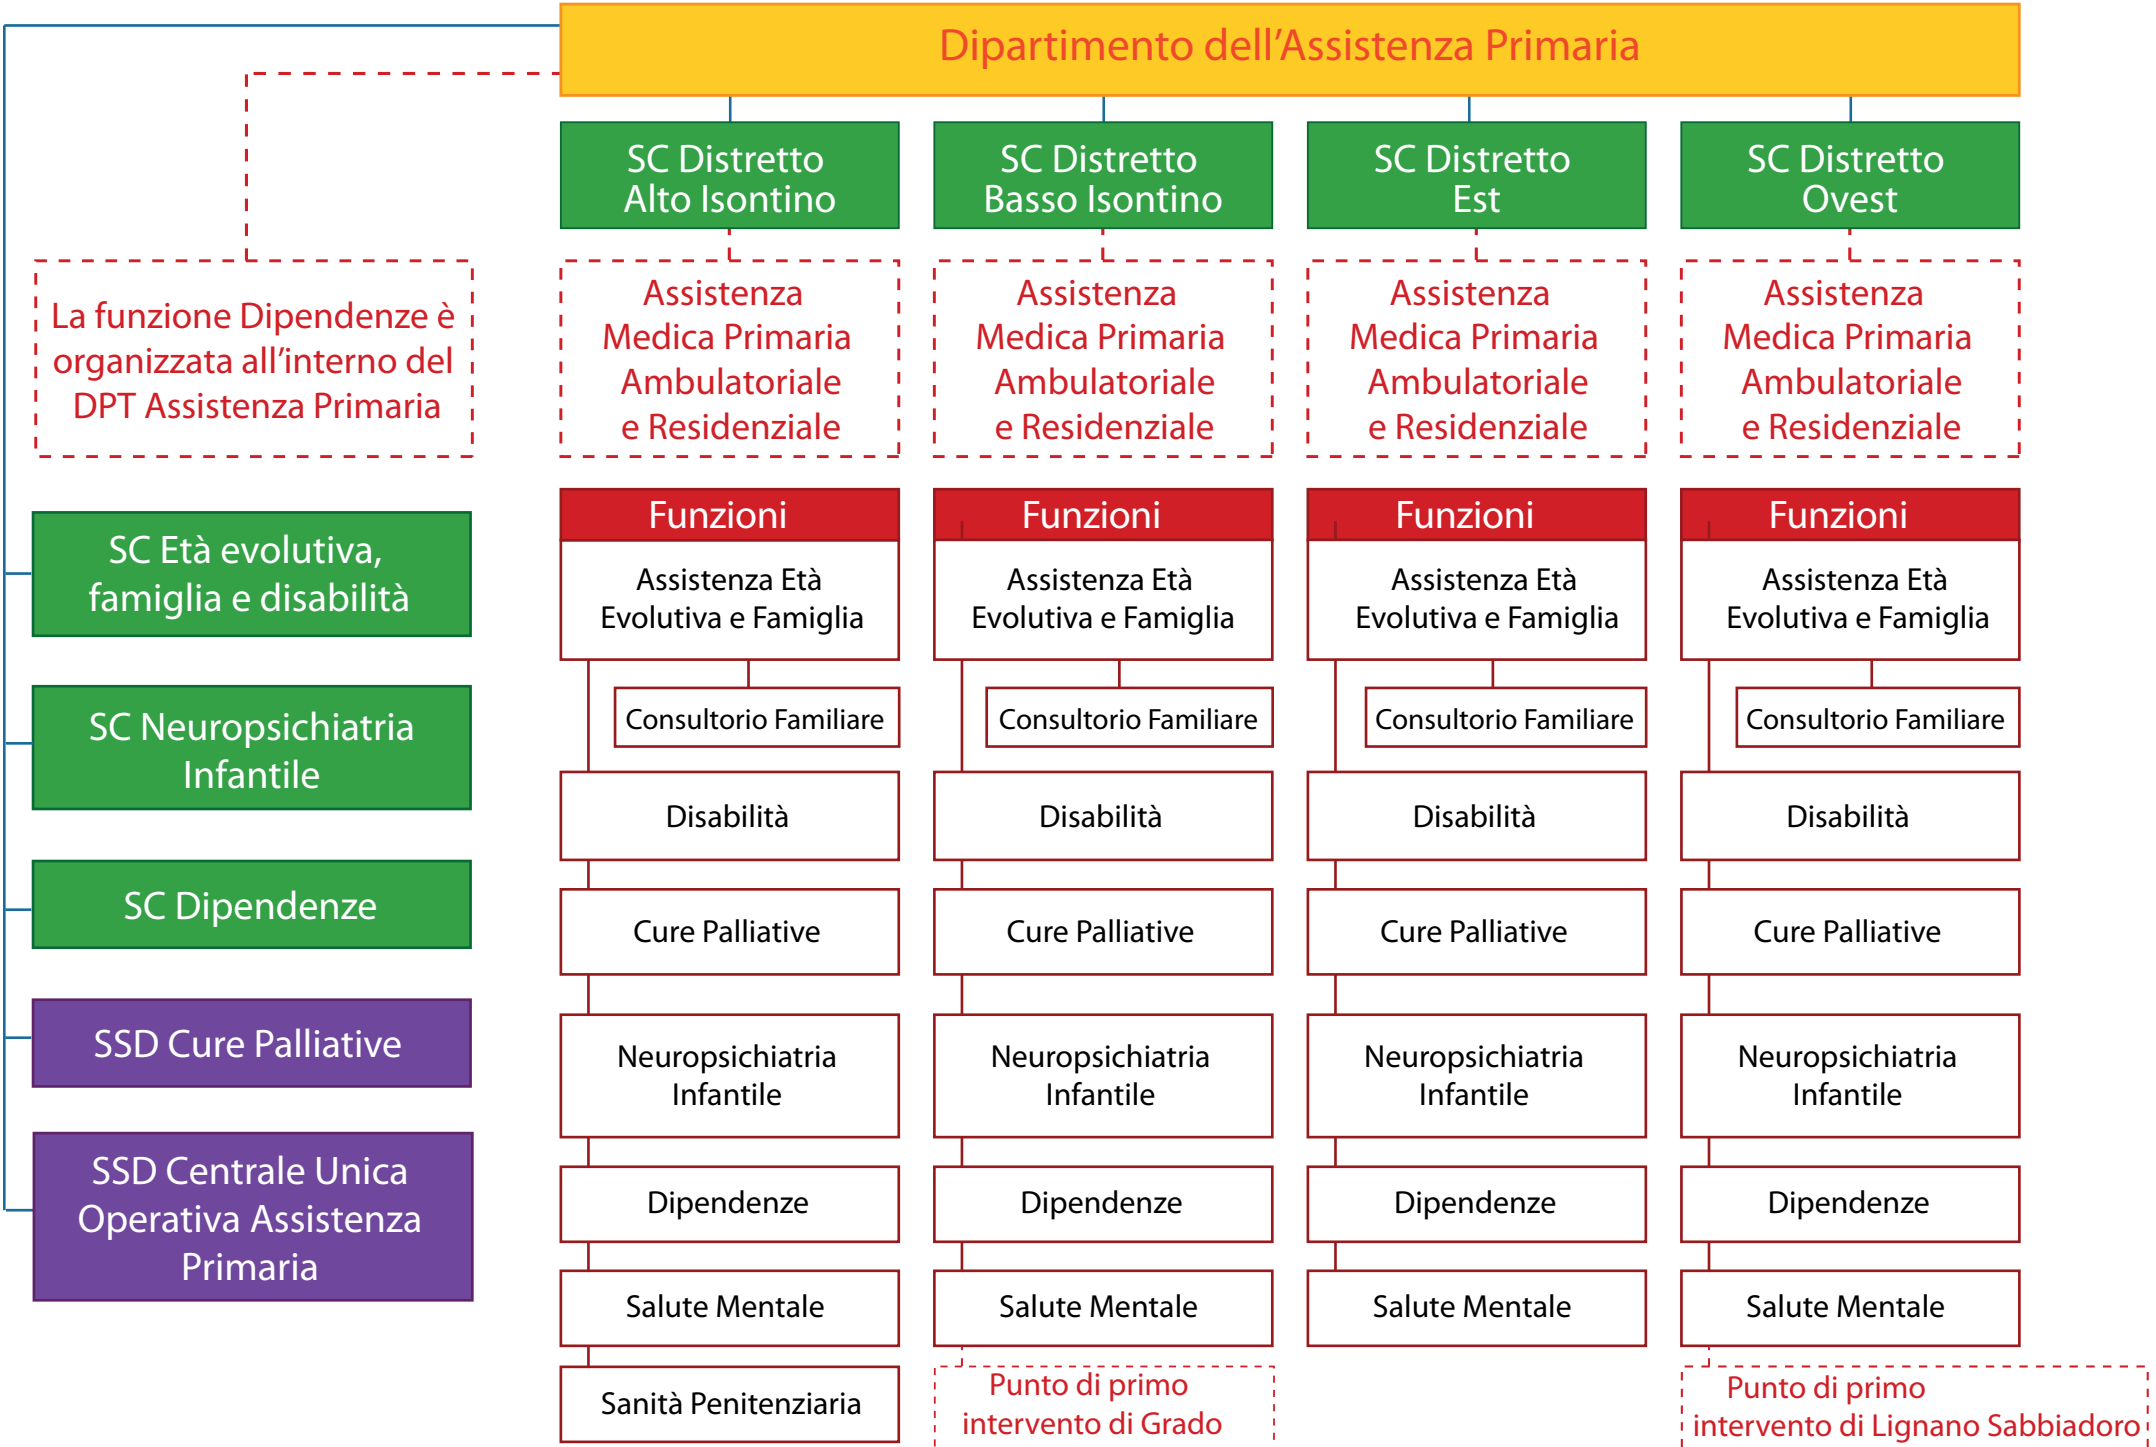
Dipartimento dell'Assistenza Primaria

SC Distretto Alto Isontino

SC Distretto Basso Isontino

SC Distretto Est

SC Distretto Ovest

La funzione Dipendenze è organizzata all'interno del DPT Assistenza Primaria

Assistenza Medica Primaria Ambulatoriale e Residenziale

Assistenza Medica Primaria Ambulatoriale e Residenziale

Assistenza Medica Primaria Ambulatoriale e Residenziale

Assistenza Medica Primaria Ambulatoriale e Residenziale

SC Età evolutiva, famiglia e disabilità

SC Neuropsichiatria Infantile

SC Dipendenze

SSD Cure Palliative

SSD Centrale Unica Operativa Assistenza Primaria

Funzioni
Assistenza Età Evolutiva e Famiglia
Consultorio Familiare
Disabilità
Cure Palliative
Neuropsichiatria Infantile
Dipendenze
Salute Mentale
Sanità Penitenziaria

Funzioni
Assistenza Età Evolutiva e Famiglia
Consultorio Familiare
Disabilità
Cure Palliative
Neuropsichiatria Infantile
Dipendenze
Salute Mentale
Punto di primo intervento di Grado

Funzioni
Assistenza Età Evolutiva e Famiglia
Consultorio Familiare
Disabilità
Cure Palliative
Neuropsichiatria Infantile
Dipendenze
Salute Mentale

Funzioni
Assistenza Età Evolutiva e Famiglia
Consultorio Familiare
Disabilità
Cure Palliative
Neuropsichiatria Infantile
Dipendenze
Salute Mentale
Punto di primo intervento di Lignano Sabbiadoro